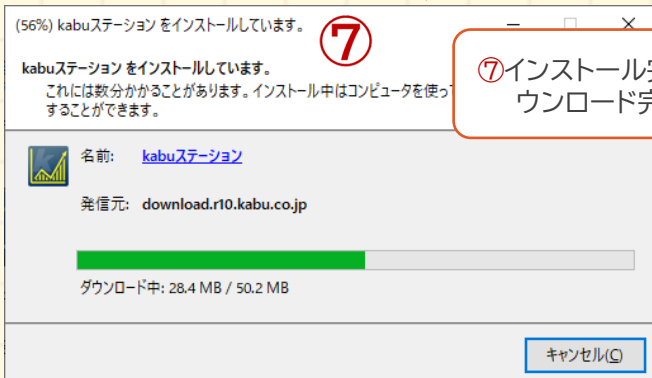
(56%) kabuステーション をインストールしています。

⑦

kabuステーション をインストールしています。

これには数分かかることがあります。インストール中はコンピュータを使って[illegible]することができます。

⑦インストール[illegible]
ウンロード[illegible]

名前: kabuステーション

発信元: download.r10.kabu.co.jp

ダウンロード中: 28.4 MB / 50.2 MB

キャンセル(C)